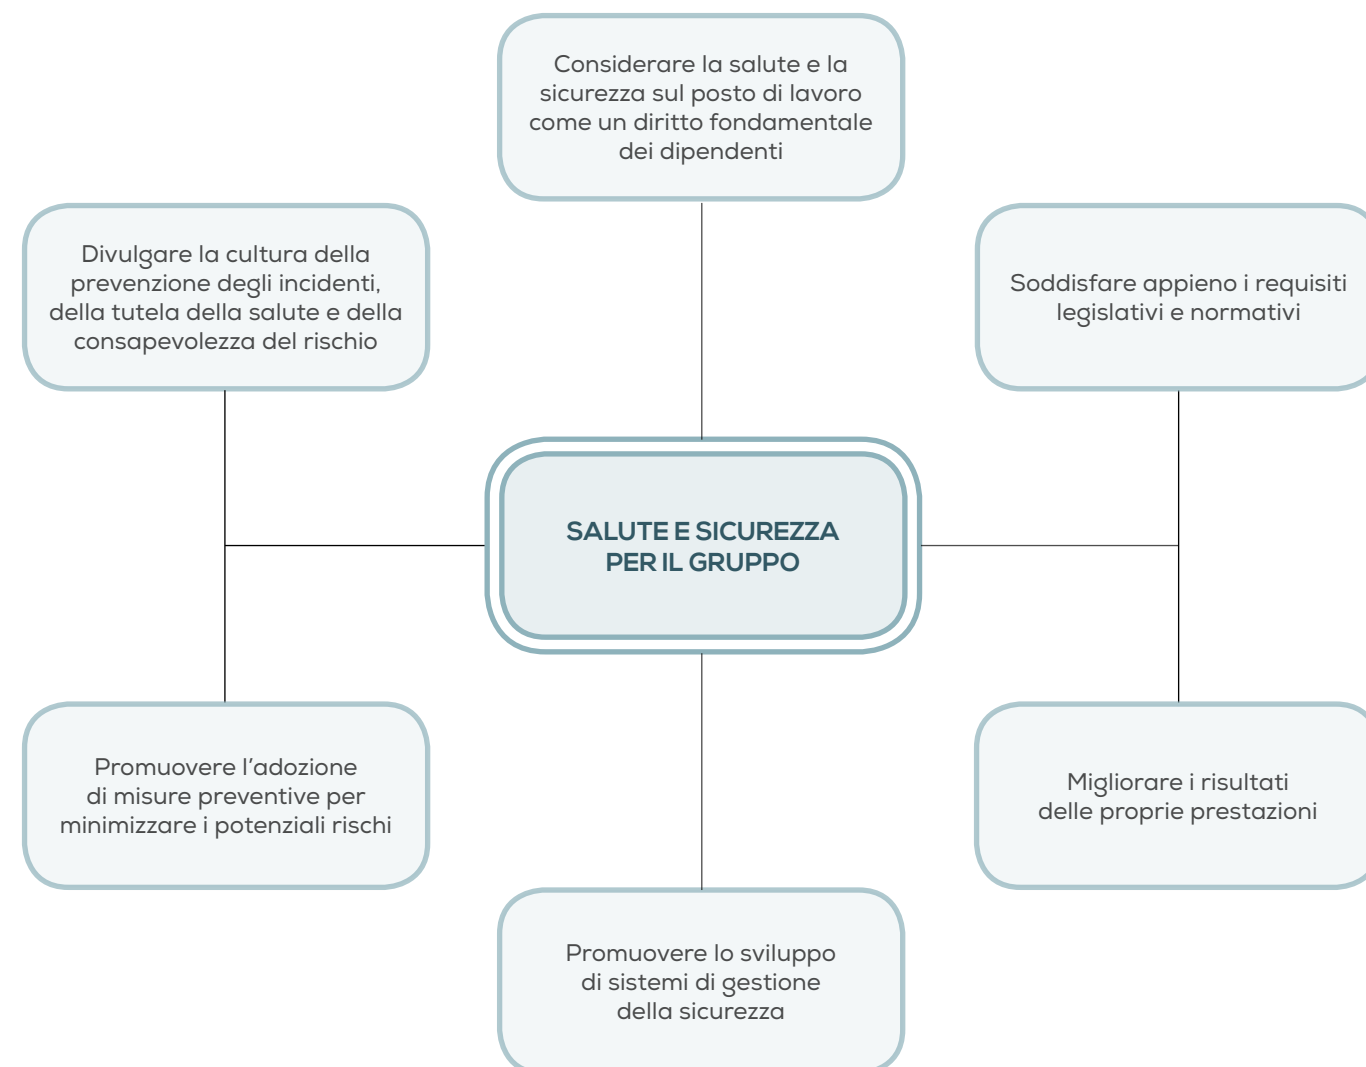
Considerare la salute e la sicurezza sul posto di lavoro come un diritto fondamentale dei dipendenti

Divulgare la cultura della prevenzione degli incidenti, della tutela della salute e della consapevolezza del rischio

Soddisfare appieno i requisiti legislativi e normativi

SALUTE E SICUREZZA PER IL GRUPPO

Promuovere l’adozione di misure preventive per minimizzare i potenziali rischi

Migliorare i risultati delle proprie prestazioni

Promuovere lo sviluppo di sistemi di gestione della sicurezza